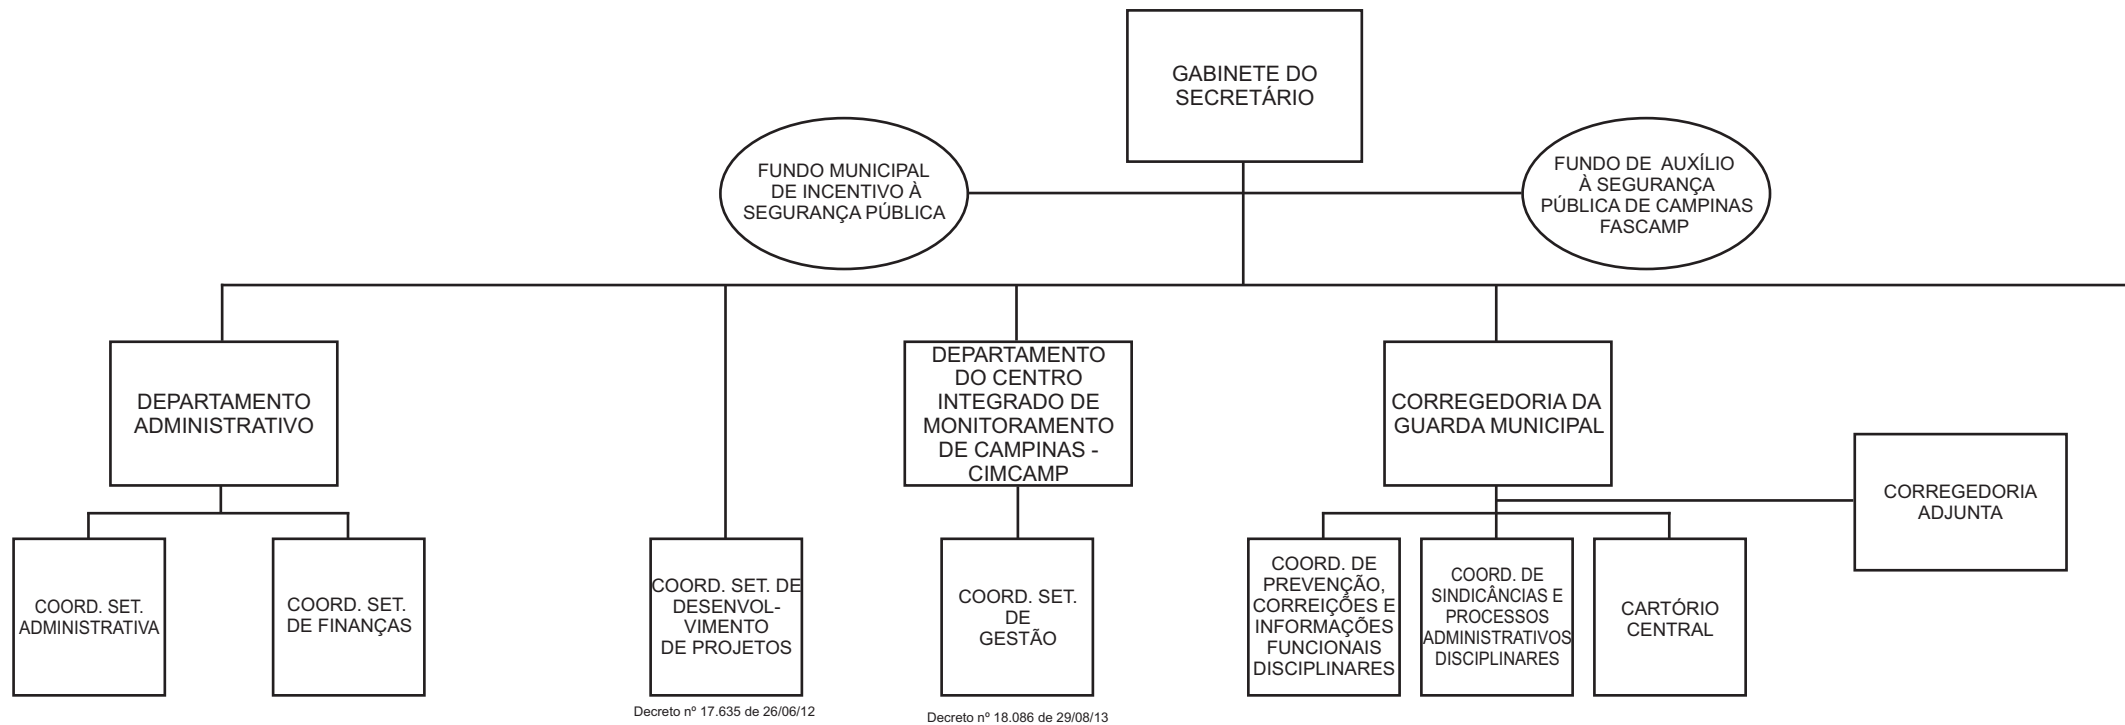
GABINETE DO SECRETÁRIO

FUNDO MUNICIPAL DE INCENTIVO À SEGURANÇA PÚBLICA

FUNDO DE AUXÍLIO À SEGURANÇA PÚBLICA DE CAMPINAS FASCAMP

DEPARTAMENTO ADMINISTRATIVO

COORD. SET. ADMINISTRATIVA

COORD. SET. DE FINANÇAS

COORD. SET. DE DESENVOLVIMENTO DE PROJETOS

Decreto nº 17.635 de 26/06/12

DEPARTAMENTO DO CENTRO INTEGRADO DE MONITORAMENTO DE CAMPINAS - CIMCAMP

COORD. SET. DE GESTÃO

Decreto nº 18.086 de 29/08/13

CORREGEDORIA DA GUARDA MUNICIPAL

CORREGEDORIA ADJUNTA

COORD. DE PREVENÇÃO, CORREIÇÕES E INFORMAÇÕES FUNCIONAIS DISCIPLINARES

COORD. DE SINDICÂNCIAS E PROCESSOS ADMINISTRATIVOS DISCIPLINARES

CARTÓRIO CENTRAL